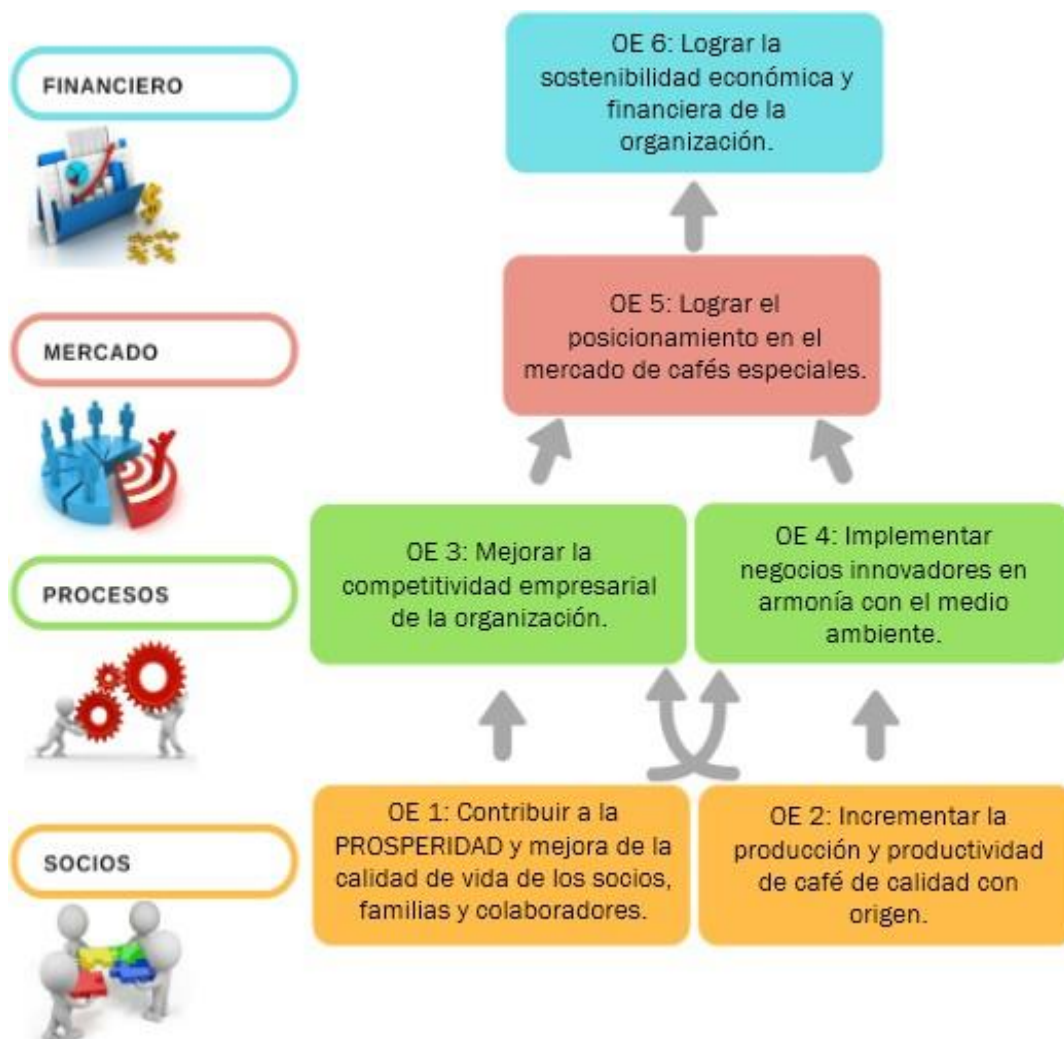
FINANCIERO

OE 6: Lograr la sostenibilidad económica y financiera de la organización.

MERCADO

OE 5: Lograr el posicionamiento en el mercado de cafés especiales.

PROCESOS

OE 3: Mejorar la competitividad empresarial de la organización.

OE 4: Implementar negocios innovadores en armonía con el medio ambiente.

SOCIOS

OE 1: Contribuir a la PROSPERIDAD y mejora de la calidad de vida de los socios, familias y colaboradores.

OE 2: Incrementar la producción y productividad de café de calidad con origen.